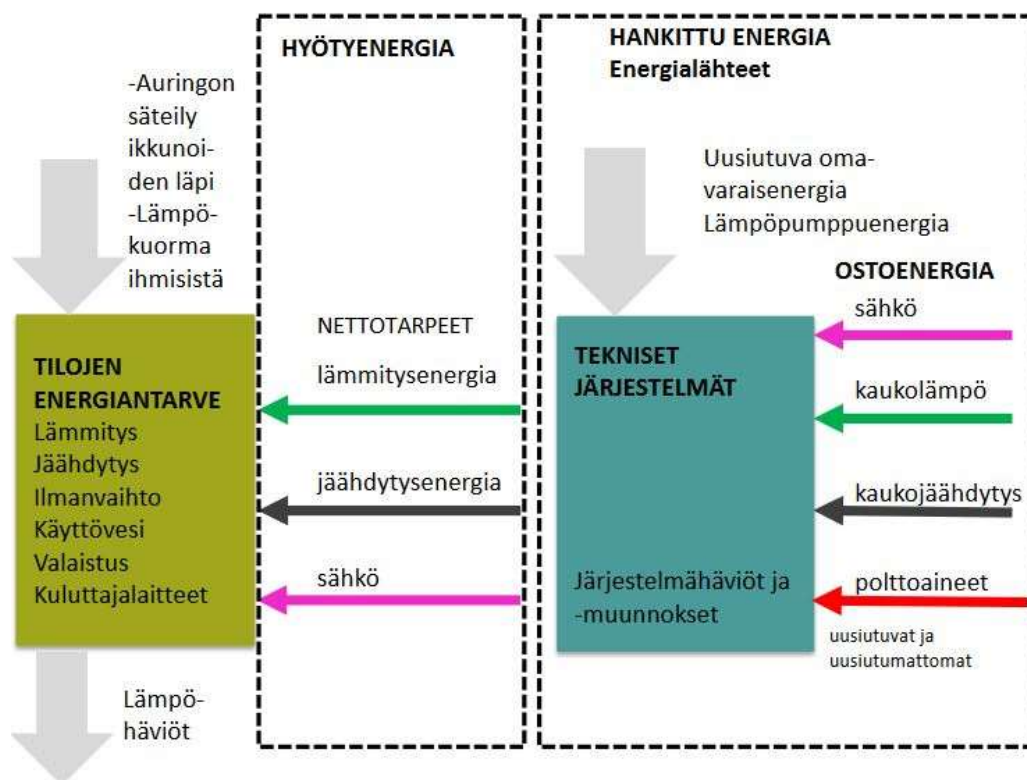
-Auringon säteily ikkunoiden läpi
-Lämpökuorma ihmisistä

HYÖTYENERGIA

HANKITTU ENERGIA
Energialähteet

Uusiutuva omavaraisenergia
Lämpöpumppuenergia

OSTOENERGIA

TILOJEN ENERGIANTARVE
Lämmitys
Jäähdytys
Ilmanvaihto
Käyttövesi
Valaistus
Kuluttajalaitteet

NETTOTARPEET

lämmitysenergia

jäähdytysenergia

sähkö

TEKNISET JÄRJESTELMÄT

Järjestelmähäviöt ja -muunnokset

sähkö

kaukolämpö

kaukojäähdytys

polttoaineet
uusiutuvat ja uusiutumattomat

Lämpöhäviöt